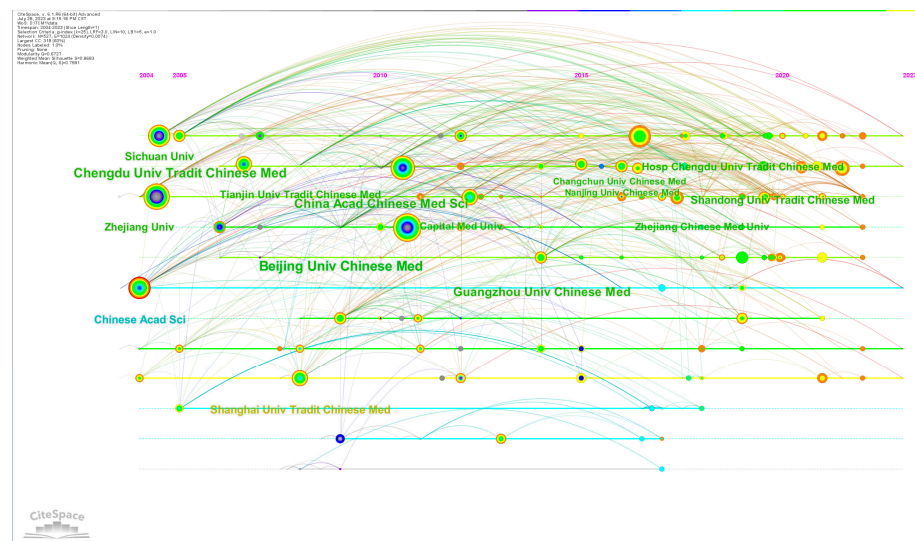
CiteSpace, v. 6.1.R6 (64-bit) Advanced
July 26, 2023 at 9:16:18 PM CST
WoS: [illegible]
Timespan: 2004-2023 (Slice Length=1)
Selection Criteria: g-index (k=25), LRF=3.0, L/N=10, LBY=5, e=1.0
Network: N=207, E=1034 (Density=0.0474)
Largest CC: 178 (86%)
Nodes Labeled: 1.0%
Pruning: None
Modularity Q=0.6721
Weighted Mean Silhouette S=0.8693
Harmonic Mean(Q, S)=0.7581

2004 2005 2010 2015 2020 2023

Sichuan Univ
Chengdu Univ Tradit Chinese Med
Hosp Chengdu Univ Tradit Chinese Med
Tianjin Univ Tradit Chinese Med
Changchun Univ Chinese Med
Nanjing Univ Chinese Med
China Acad Chinese Med Sci
Shandong Univ Tradit Chinese Med
Zhejiang Univ
Capital Med Univ
Zhejiang Chinese Med Univ
Beijing Univ Chinese Med
Guangzhou Univ Chinese Med
Chinese Acad Sci
Shanghai Univ Tradit Chinese Med

CiteSpace